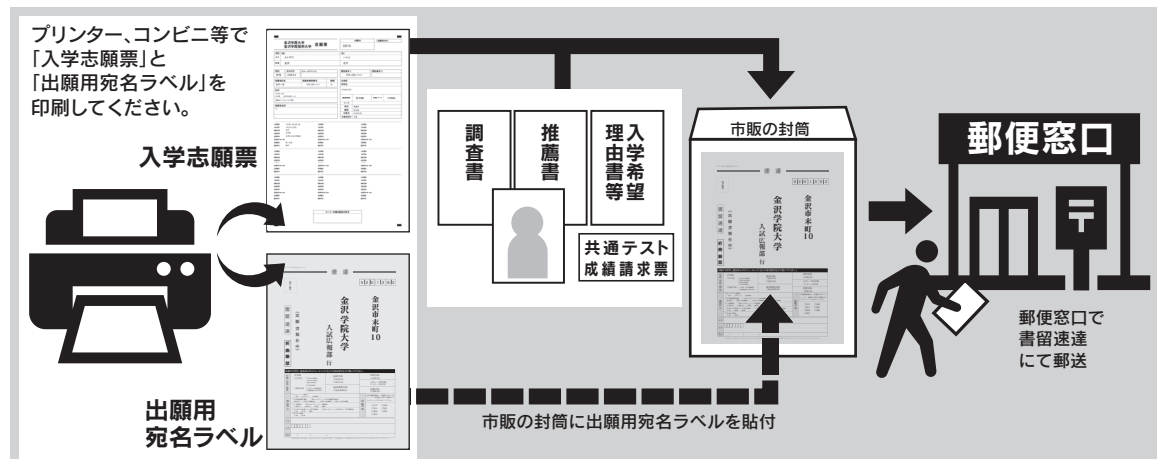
プリンター、コンビニ等で「入学志願票」と「出願用宛名ラベル」を印刷してください。

入学志願票

出願用
宛名ラベル

調査書

推薦書

入学希望理由書等

共通テスト成績請求票

市販の封筒

金沢市末町10
金沢学院大学
入試広報部 行

郵便窓口

郵便窓口で書留速達にて郵送

市販の封筒に出願用宛名ラベルを貼付